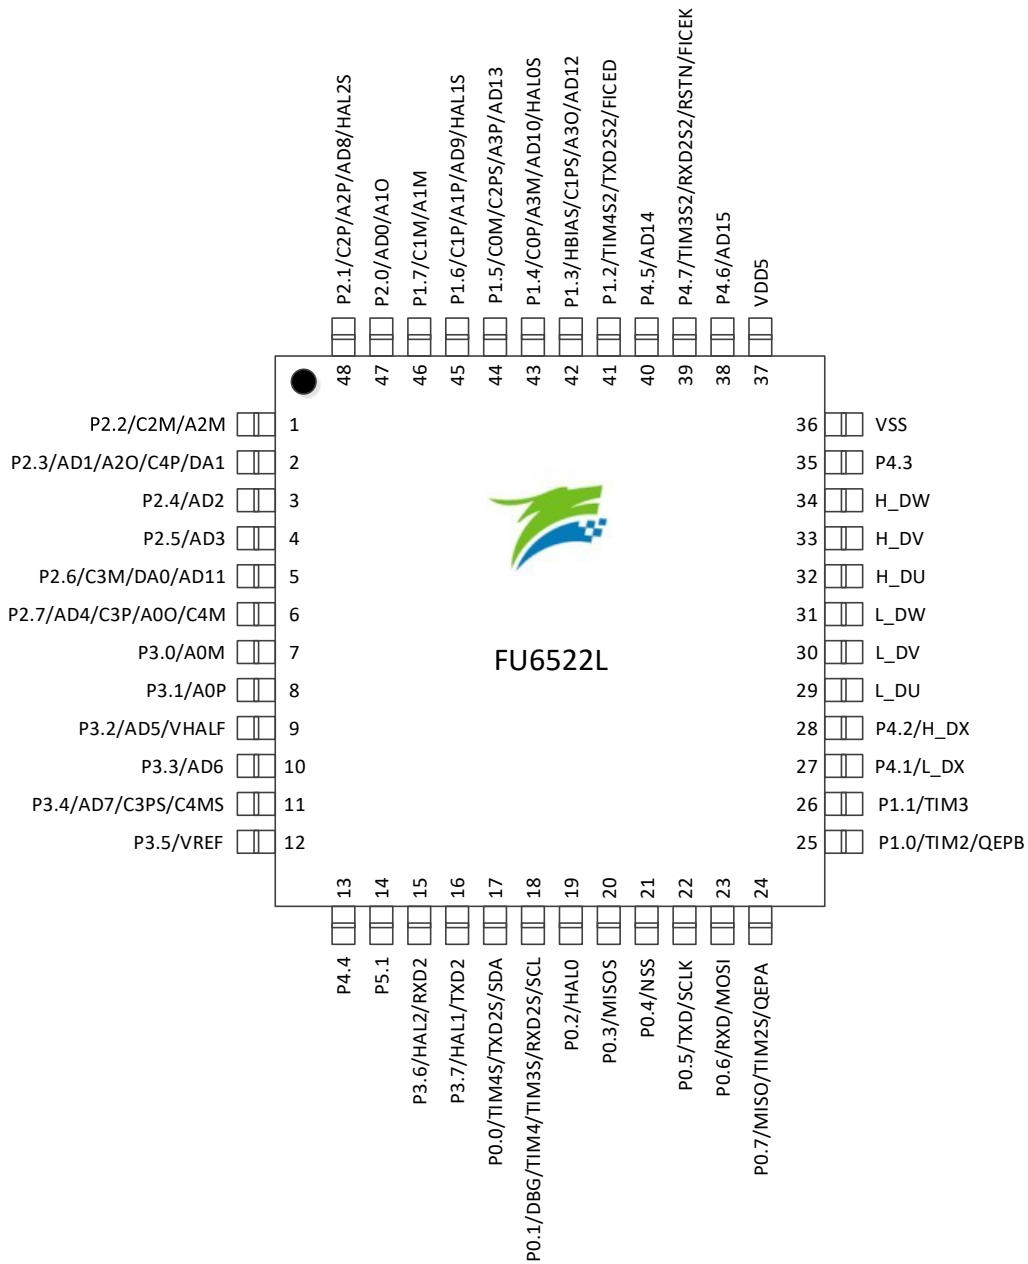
P2.1/C2P/A2P/AD8/HAL2S
P2.0/AD0/A1O
P1.7/C1M/A1M
P1.6/C1P/A1P/AD9/HAL1S
P1.5/C0M/C2PS/A3P/AD13
P1.4/C0P/A3M/AD10/HAL0S
P1.3/HBIAS/C1PS/A3O/AD12
P1.2/TIM4S2/TXD2S2/FICED
P4.5/AD14
P4.7/TIM3S2/RXD2S2/RSTN/FICEK
P4.6/AD15
VDD5

48 47 46 45 44 43 42 41 40 39 38 37

P2.2/C2M/A2M 1
P2.3/AD1/A2O/C4P/DA1 2
P2.4/AD2 3
P2.5/AD3 4
P2.6/C3M/DA0/AD11 5
P2.7/AD4/C3P/A0O/C4M 6
P3.0/A0M 7
P3.1/A0P 8
P3.2/AD5/VHALF 9
P3.3/AD6 10
P3.4/AD7/C3PS/C4MS 11
P3.5/VREF 12

FU6522L

36 VSS
35 P4.3
34 H_DW
33 H_DV
32 H_DU
31 L_DW
30 L_DV
29 L_DU
28 P4.2/H_DX
27 P4.1/L_DX
26 P1.1/TIM3
25 P1.0/TIM2/QEPB

13 14 15 16 17 18 19 20 21 22 23 24

P4.4
P5.1
P3.6/HAL2/RXD2
P3.7/HAL1/TXD2
P0.0/TIM4S/TXD2S/SDA
P0.1/DBG/TIM4/TIM3S/RXD2S/SCL
P0.2/HAL0
P0.3/MISOS
P0.4/NSS
P0.5/TXD/SCLK
P0.6/RXD/MOSI
P0.7/MISO/TIM2S/QEPA